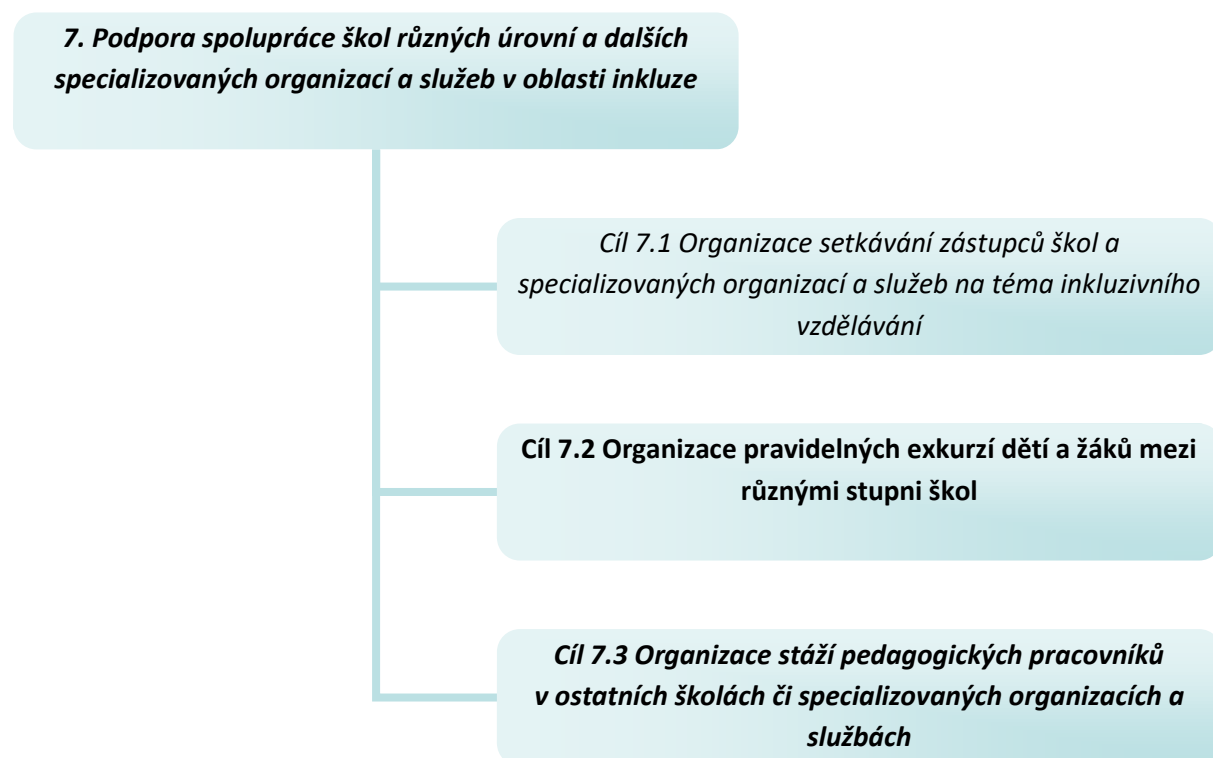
7. Podpora spolupráce škol různých úrovní a dalších specializovaných organizací a služeb v oblasti inkluze

Cíl 7.1 Organizace setkávání zástupců škol a specializovaných organizací a služeb na téma inkluzivního vzdělávání

Cíl 7.2 Organizace pravidelných exkurzí dětí a žáků mezi různými stupni škol

Cíl 7.3 Organizace stáží pedagogických pracovníků v ostatních školách či specializovaných organizacích a službách